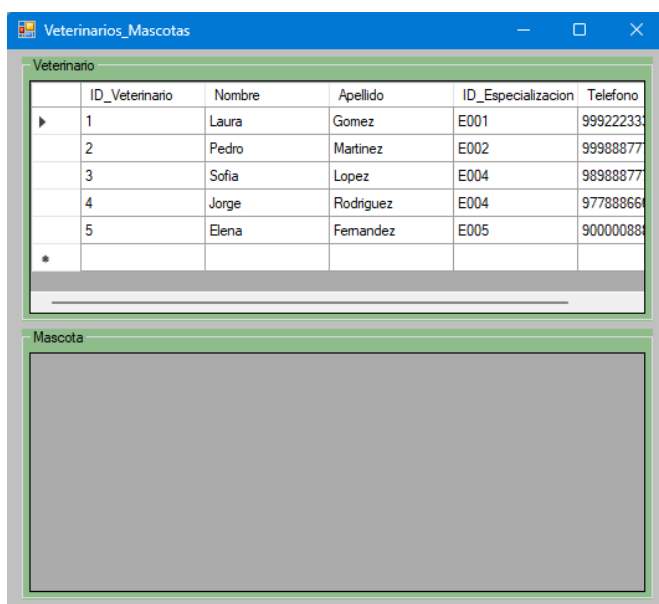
Veterinarios_Mascotas

Veterinario

| | ID_Veterinario | Nombre | Apellido | ID_Especializacion | Telefono |
|---|---|---|---|---|---|
| ▶ | 1 | Laura | Gomez | E001 | 99922233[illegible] |
| | 2 | Pedro | Martinez | E002 | 99988877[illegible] |
| | 3 | Sofia | Lopez | E004 | 98988877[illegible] |
| | 4 | Jorge | Rodriguez | E004 | 97788866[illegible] |
| | 5 | Elena | Fernandez | E005 | 90000088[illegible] |
| * | | | | | |

Mascota